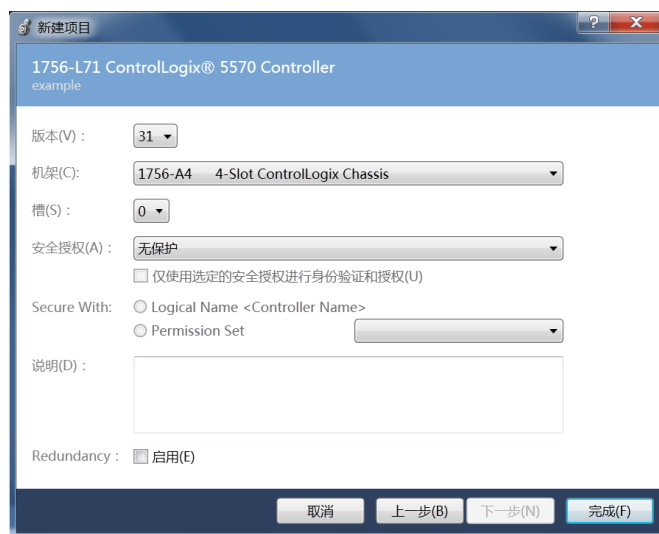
新建项目

?

1756-L71 ControlLogix® 5570 Controller
example

版本(V)： 31

机架(C)： 1756-A4 4-Slot ControlLogix Chassis

槽(S)： 0

安全授权(A)： 无保护

仅使用选定的安全授权进行身份验证和授权(U)

Secure With: Logical Name <Controller Name>
Permission Set

说明(D)：

Redundancy： 启用(E)

取消 上一步(B) 下一步(N) 完成(F)